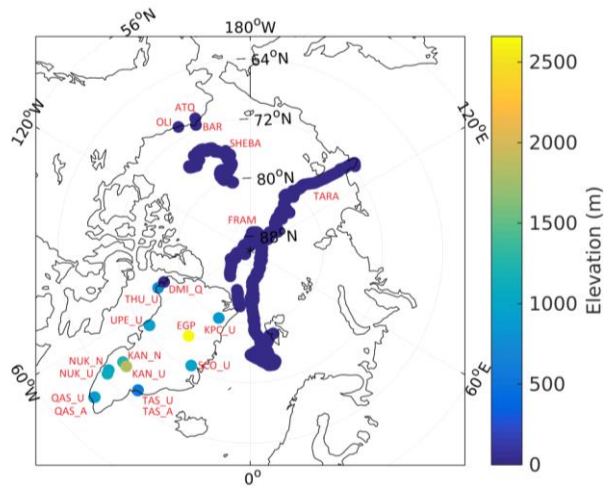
56°N
180°W
54°N
120°W
120°E
ATQ
OLI
BAR
72°N
SHEBA
80°N
TARA
FRAM
88°N
DMI_Q
THU_U
UPE_U
EGP
KPC_U
NUK_N
KAN_N
NUK_U
KAN_U
SCO_U
QAS_U
QAS_A
TAS_U
TAS_A
60°W
60°E
0°
2500
2000
1500
1000
500
0
Elevation (m)